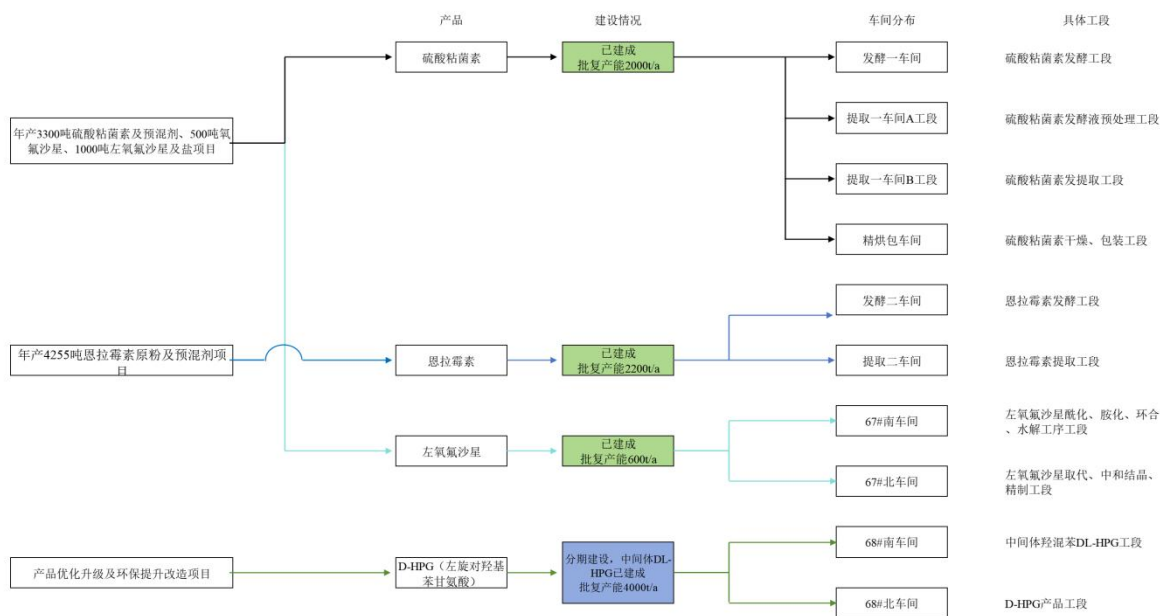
产品

建设情况

车间分布

具体工段

年产3300吨硫酸粘菌素及预混剂、500吨氧氟沙星、1000吨左氧氟沙星及盐项目

硫酸粘菌素

已建成
批复产能2000t/a

发酵一车间

硫酸粘菌素发酵工段

提取一车间A工段

硫酸粘菌素发酵液预处理工段

提取一车间B工段

硫酸粘菌素发提取工段

精烘包车间

硫酸粘菌素干燥、包装工段

年产4255吨恩拉霉素原粉及预混剂项目

恩拉霉素

已建成
批复产能2200t/a

发酵二车间

恩拉霉素发酵工段

提取二车间

恩拉霉素提取工段

左氧氟沙星

已建成
批复产能600t/a

67#南车间

左氧氟沙星酰化、胺化、环合、水解工序工段

67#北车间

左氧氟沙星取代、中和结晶、精制工段

产品优化升级及环保提升改造项目

D-HPG（左旋对羟基苯甘氨酸）

分期建设，中间体DL-HPG已建成
批复产能4000t/a

68#南车间

中间体羟泯苯DL-HPG工段

68#北车间

D-HPG产品工段